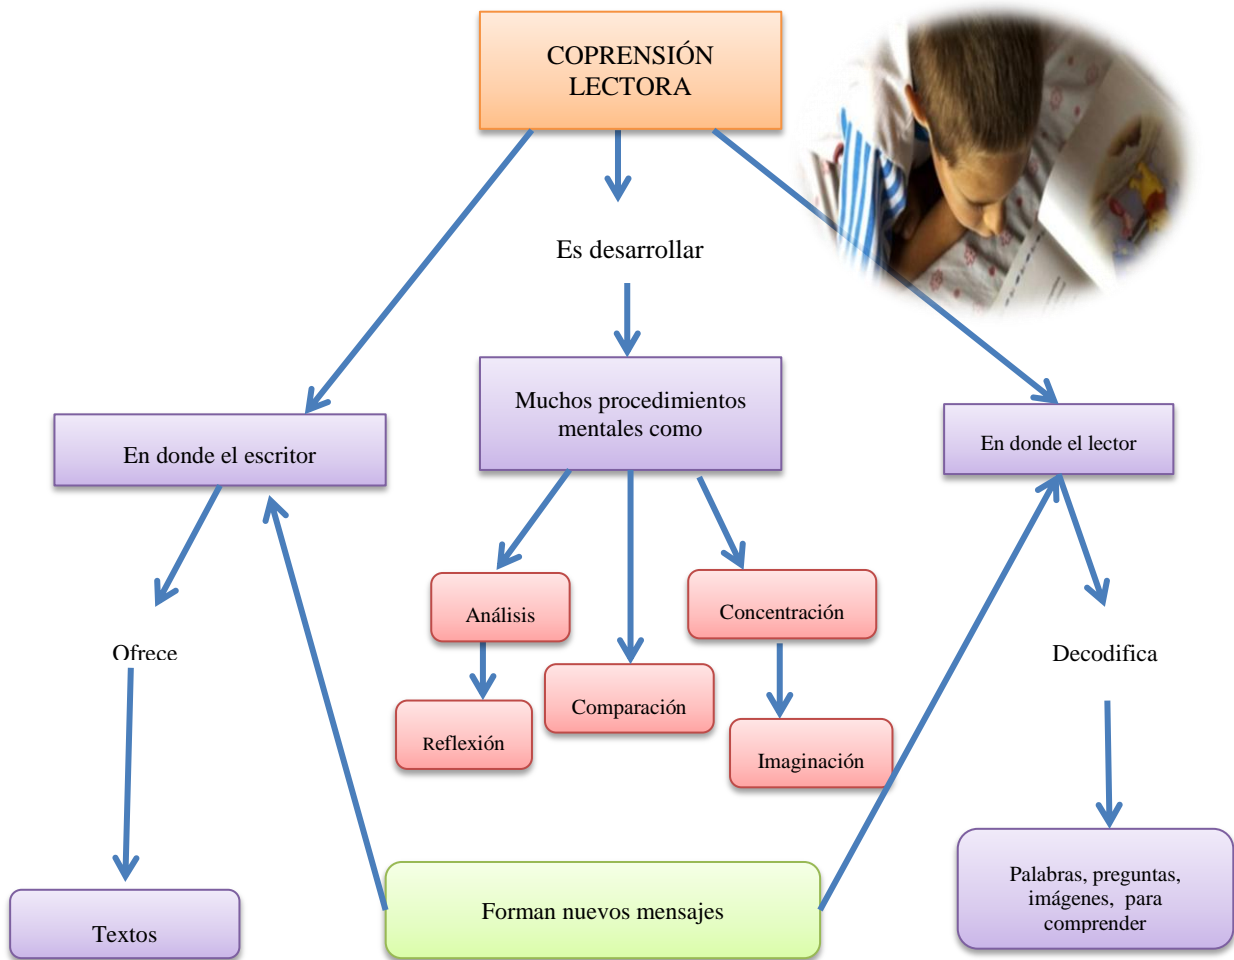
COPRENSIÓN LECTORA

Es desarrollar

Muchos procedimientos mentales como

En donde el escritor

En donde el lector

Análisis

Concentración

Comparación

Reflexión

Imaginación

Ofrece

Decodifica

Textos

Forman nuevos mensajes

Palabras, preguntas, imágenes, para comprender